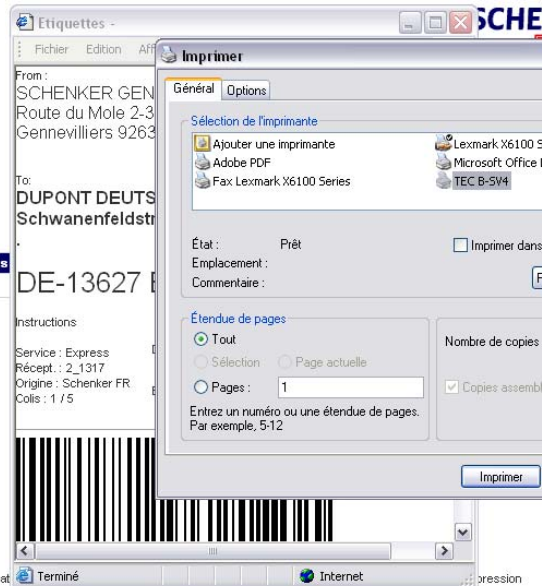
Etiquettes -
Fichier Edition Aff
SCHE
Imprimer
Général Options
Sélection de l'imprimante
Ajouter une imprimante
Adobe PDF
Fax Lexmark X6100 Series
Lexmark X6100 S
Microsoft Office I
TEC B-SV4
État : Prêt
Emplacement :
Commentaire :
Imprimer dans
F
Étendue de pages
Tout
Sélection
Page actuelle
Pages : 1
Entrez un numéro ou une étendue de pages. Par exemple, 5-12
Nombre de copies
Copies assembl
Imprimer
From :
SCHENKER GEN
Route du Mole 2-3
Gennevilliers 9263
To:
DUPONT DEUTS
Schwanenfeldstr
DE-13627 E
Instructions
Service : Express
Récept. : 2_1317
Origine : Schenker FR
Colis : 1 / 5
Terminé
Internet
pression